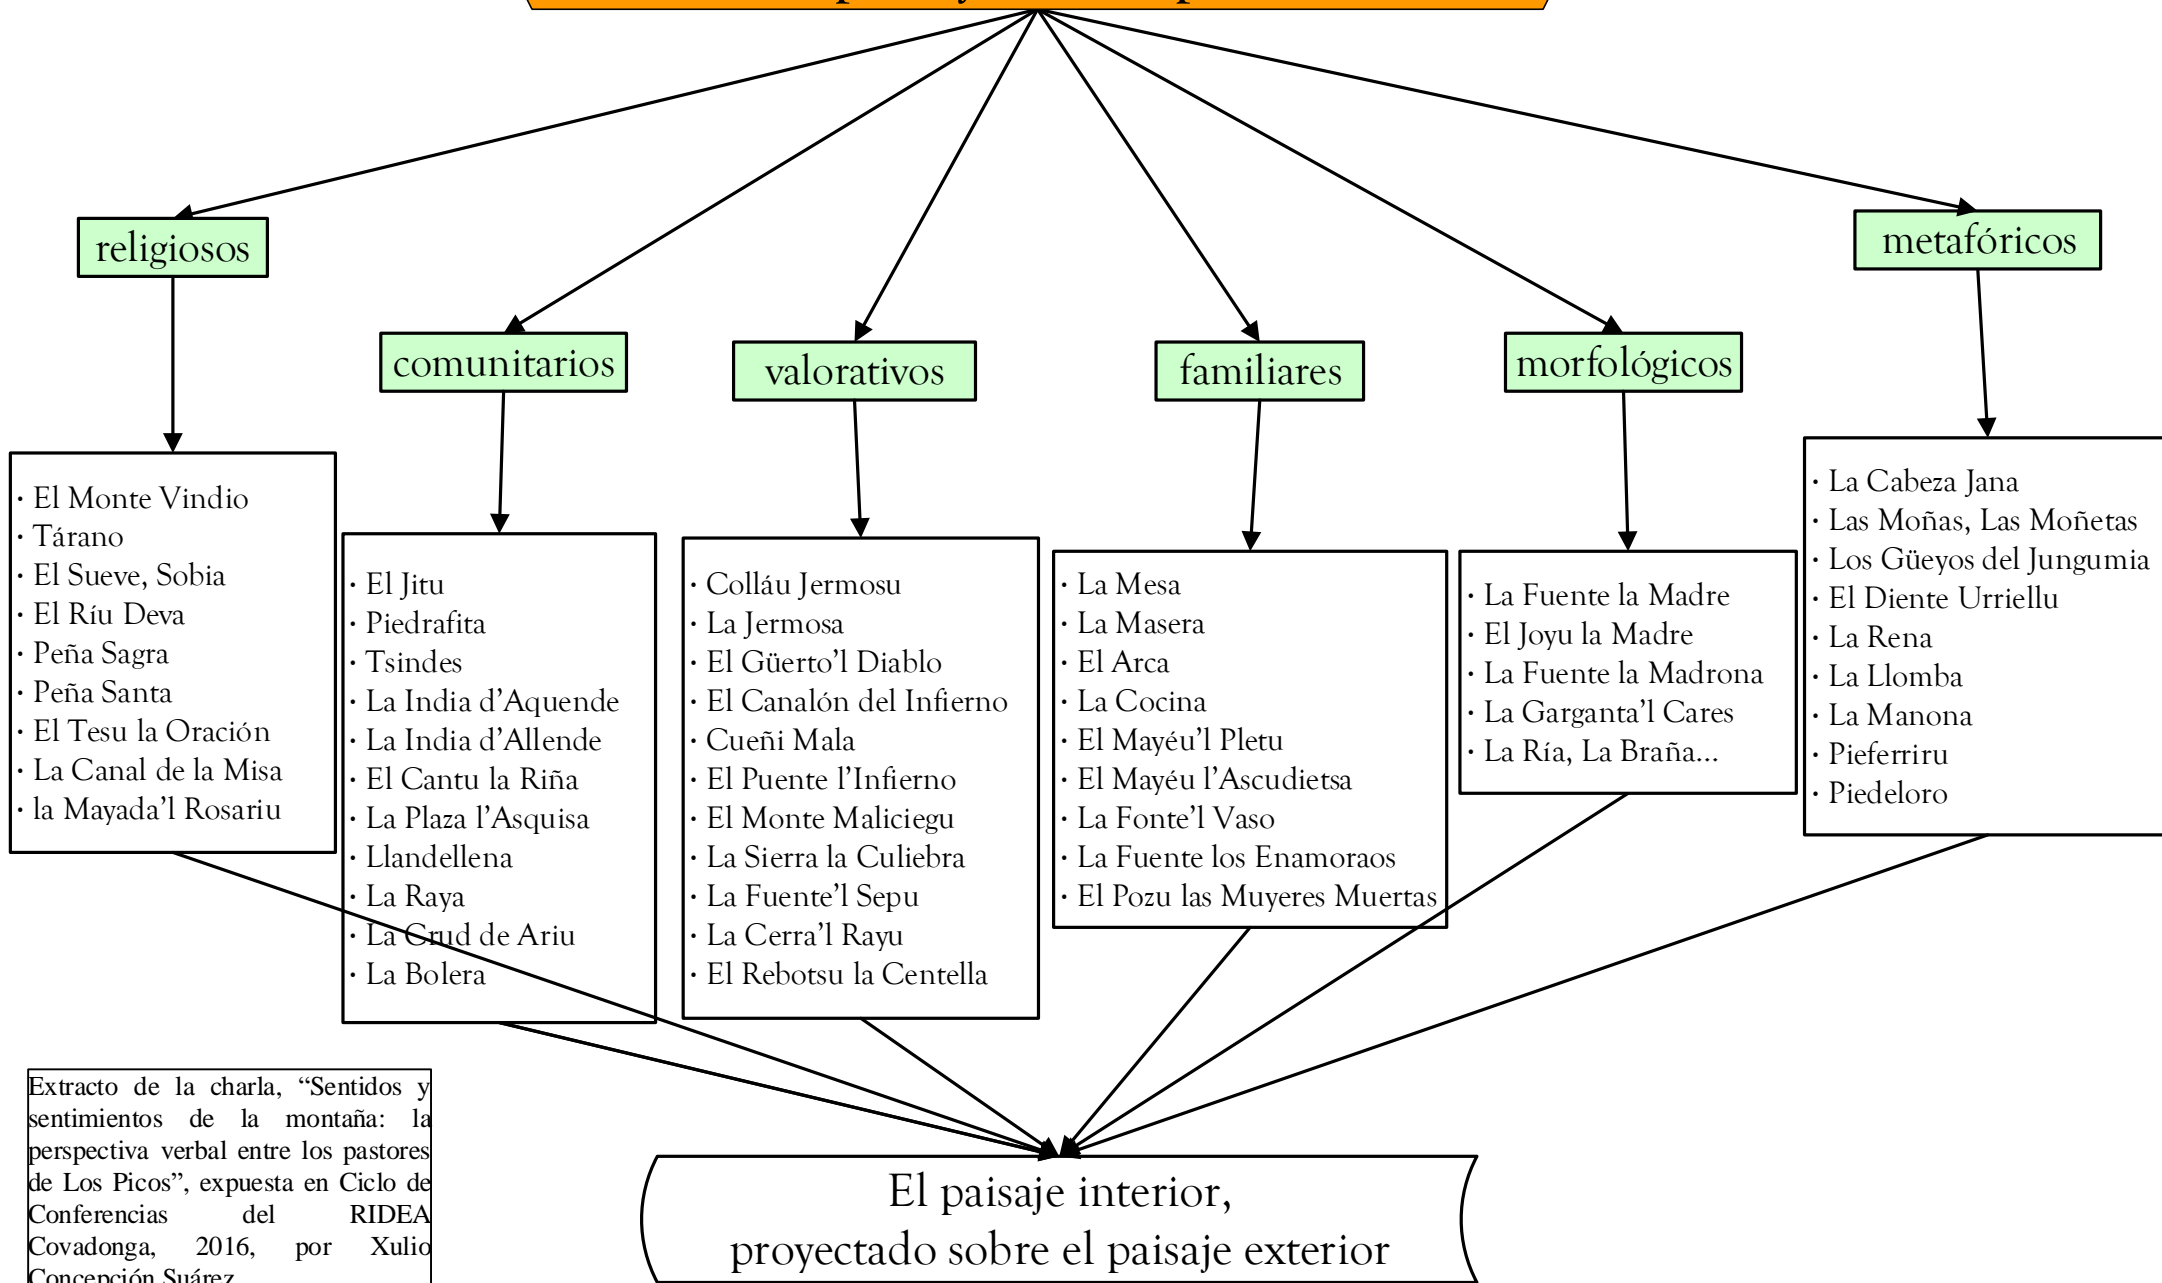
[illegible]

religiosos

comunitarios

valorativos

familiares

morfológicos

metafóricos

· El Monte Vindio
· Tárano
· El Sueve, Sobia
· El Ríu Deva
· Peña Sagra
· Peña Santa
· El Tesu la Oración
· La Canal de la Misa
· la Mayada'l Rosariu

· El Jitu
· Piedrafita
· Tsindes
· La India d'Aquende
· La India d'Allende
· El Cantu la Riña
· La Plaza l'Asquisa
· Llandellena
· La Raya
· La Crud de Ariu
· La Bolera

· Colláu Jermosu
· La Jermosa
· El Güerto'l Diablo
· El Canalón del Infierno
· Cueñi Mala
· El Puente l'Infierno
· El Monte Maliciegu
· La Sierra la Culiebra
· La Fuente'l Sepu
· La Cerra'l Rayu
· El Rebotsu la Centella

· La Mesa
· La Masera
· El Arca
· La Cocina
· El Mayéu'l Pletu
· El Mayéu l'Ascudietsa
· La Fonte'l Vaso
· La Fuente los Enamoraos
· El Pozu las Muyeres Muertas

· La Fuente la Madre
· El Joyu la Madre
· La Fuente la Madrona
· La Garganta'l Cares
· La Ría, La Braña...

· La Cabeza Jana
· Las Moñas, Las Moñetas
· Los Güeyos del Jungumia
· El Diente Urriellu
· La Rena
· La Llomba
· La Manona
· Pieferriru
· Piedeloro

Extracto de la charla, "Sentidos y sentimientos de la montaña: la perspectiva verbal entre los pastores de Los Picos", expuesta en Ciclo de Conferencias del RIDEA Covadonga, 2016, por Xulio Concepción Suárez

El paisaje interior,
proyectado sobre el paisaje exterior